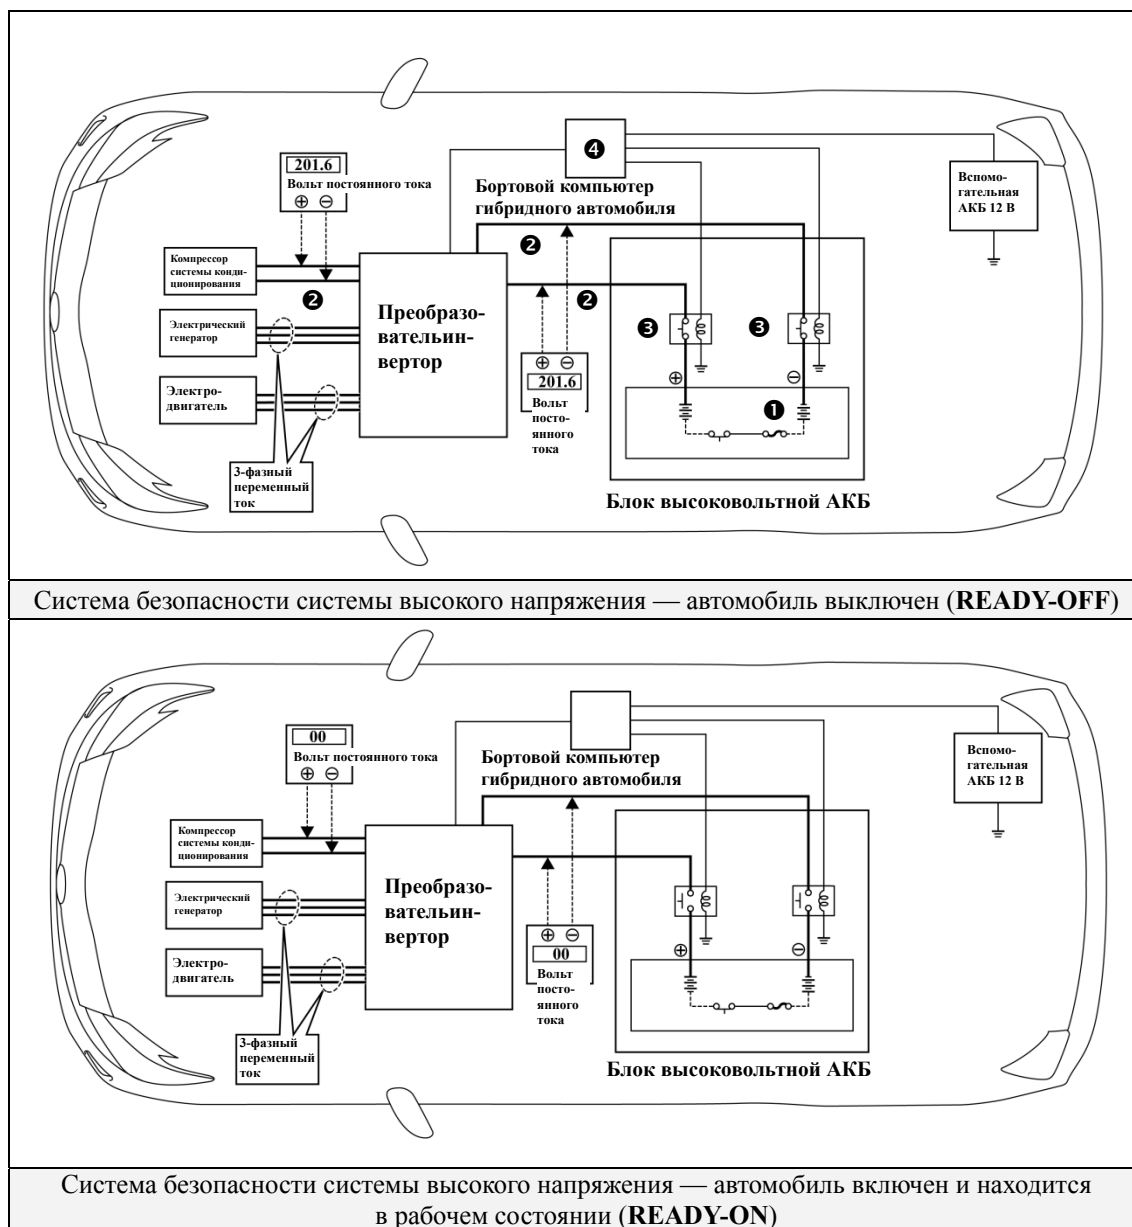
201.6
Вольт постоянного тока
⊕ ⊖

❹

Бортовой компьютер гибридного автомобиля

Вспомогательная АКБ 12 В

Компрессор системы кондиционирования

❷

❷

❷

Преобразователь-инвертор

Электрический генератор

❸

❸

⊕ ⊖
201.6
Вольт постоянного тока

⊕

⊖

❶

Электродвигатель

3-фазный переменный ток

Блок высоковольтной АКБ

Система безопасности системы высокого напряжения — автомобиль выключен (**READY-OFF**)

00
Вольт постоянного тока
⊕ ⊖

Бортовой компьютер гибридного автомобиля

Вспомогательная АКБ 12 В

Компрессор системы кондиционирования

Преобразователь-инвертор

Электрический генератор

⊕ ⊖
00
Вольт постоянного тока

⊕

⊖

Электродвигатель

3-фазный переменный ток

Блок высоковольтной АКБ

Система безопасности системы высокого напряжения — автомобиль включен и находится в рабочем состоянии (**READY-ON**)